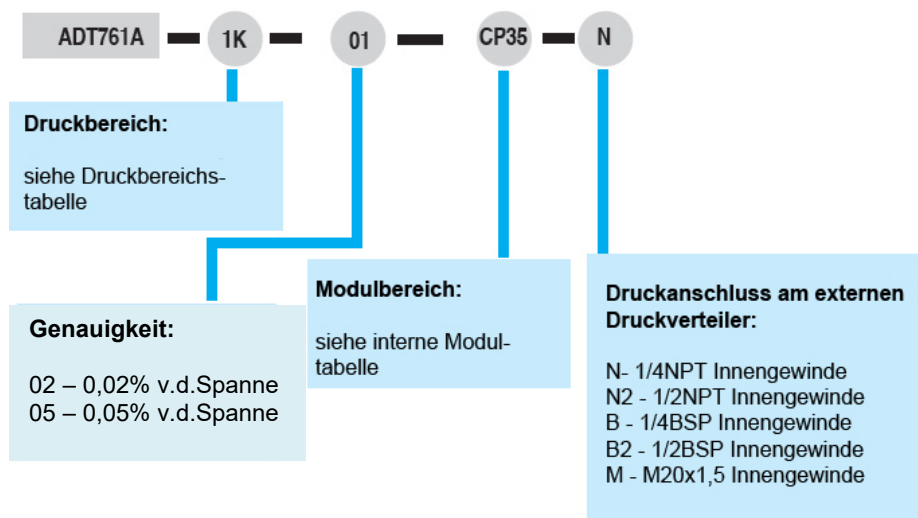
ADT761A 1K 01 CP35 N

Druckbereich:

siehe Druckbereichstabelle

Genauigkeit:

02 – 0,02% v.d.Spanne
05 – 0,05% v.d.Spanne

Modulbereich:

siehe interne Modultabelle

Druckanschluss am externen Druckverteiler:

N- 1/4NPT Innengewinde
N2 - 1/2NPT Innengewinde
B - 1/4BSP Innengewinde
B2 - 1/2BSP Innengewinde
M - M20x1,5 Innengewinde